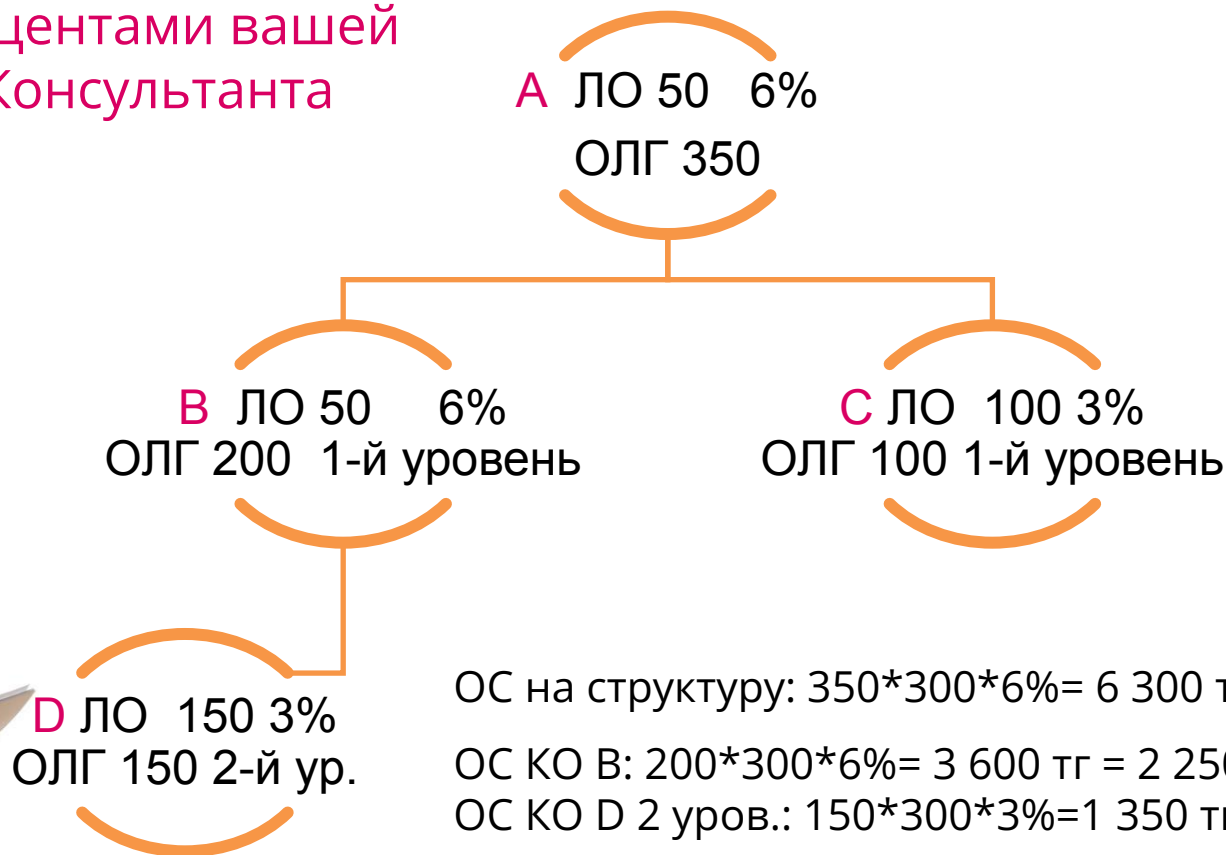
центами вашей
Консультанта

A ЛО 50 6%
ОЛГ 350

B ЛО 50 6%
ОЛГ 200 1-й уровень

C ЛО 100 3%
ОЛГ 100 1-й уровень

D ЛО 150 3%
ОЛГ 150 2-й ур.

ОС на структуру: 350*300*6%= 6 300 т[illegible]

ОС КО В: 200*300*6%= 3 600 тг = 2 250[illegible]
ОС КО D 2 уров.: 150*300*3%=1 350 т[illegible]